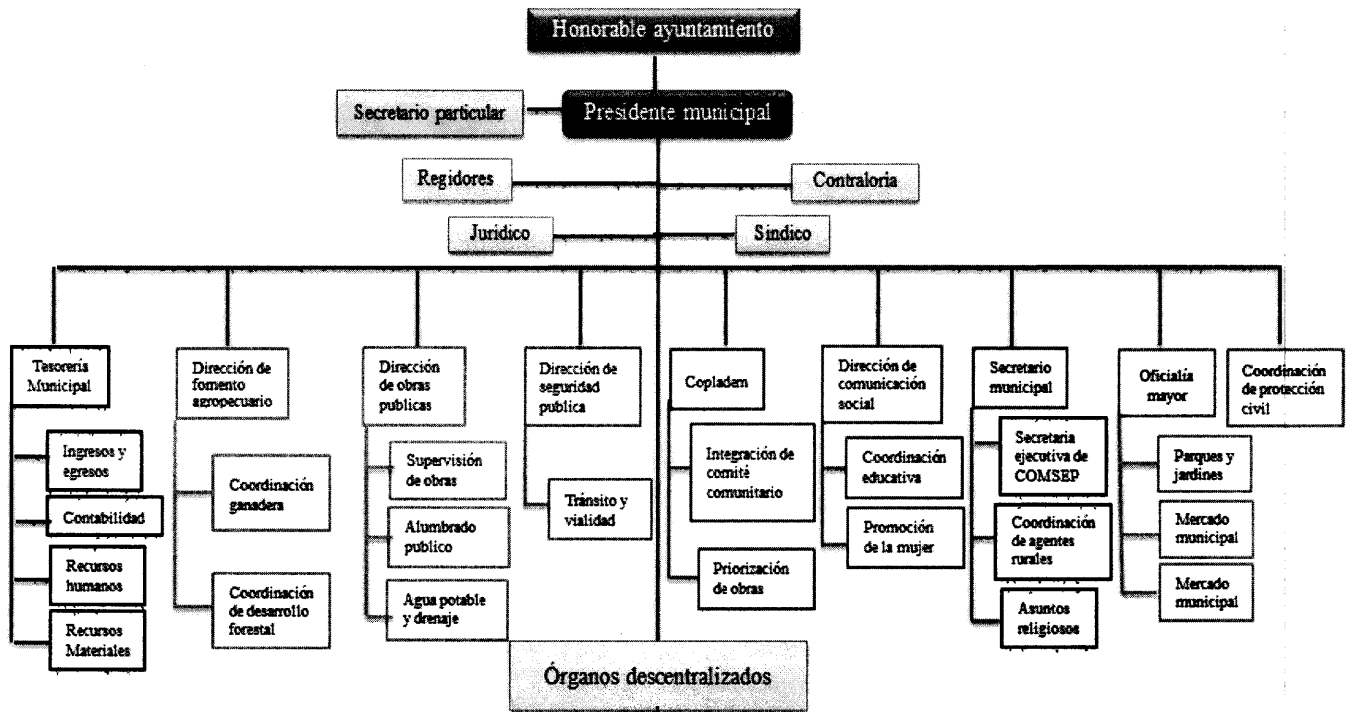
Honorable ayuntamiento

Secretario particular

Presidente municipal

Regidores

Contraloria

Juridico

Sindico

Tesoreria Municipal

Ingresos y egresos

Contabilidad

Recursos humanos

Recursos Materiales

Dirección de fomento agropecuario

Coordinación ganadera

Coordinación de desarrollo forestal

Dirección de obras publicas

Supervisión de obras

Alumbrado publico

Agua potable y drenaje

Dirección de seguridad publica

Tránsito y vialidad

Copladem

Integración de comité comunitario

Priorización de obras

Dirección de comunicación social

Coordinación educativa

Promoción de la mujer

Secretario municipal

Secretaria ejecutiva de COMSEP

Coordinación de agentes rurales

Asuntos religiosos

Oficialia mayor

Parques y jardines

Mercado municipal

Mercado municipal

Coordinación de protección civil

Órganos descentralizados